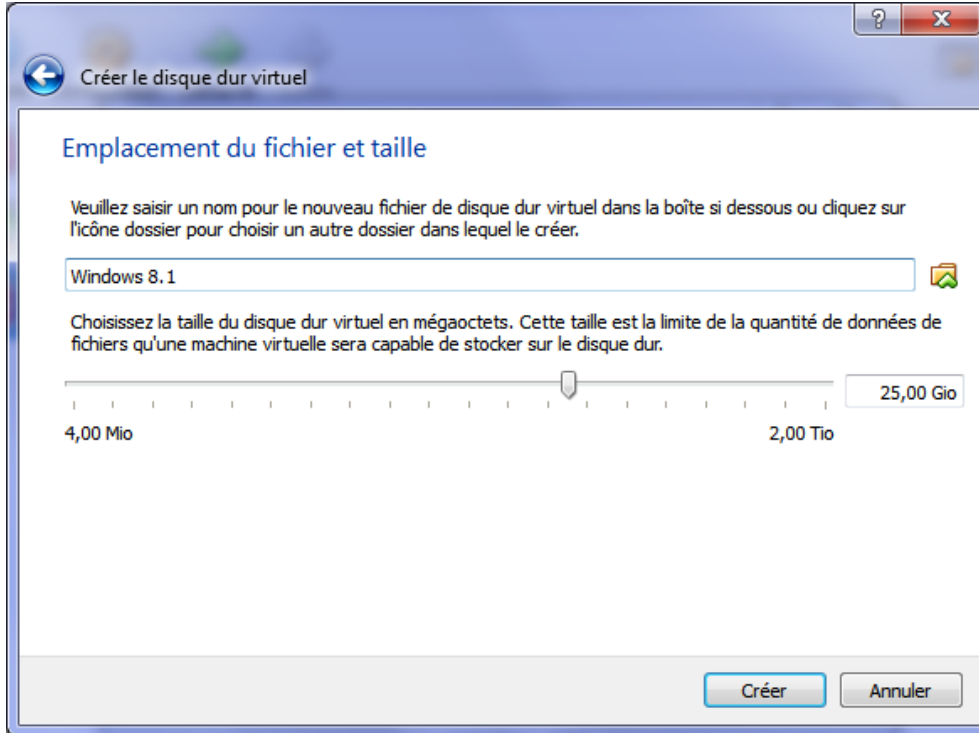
?
X
Créer le disque dur virtuel

Emplacement du fichier et taille

Veuillez saisir un nom pour le nouveau fichier de disque dur virtuel dans la boîte si dessous ou cliquez sur l'icône dossier pour choisir un autre dossier dans lequel le créer.

Windows 8.1

Choisissez la taille du disque dur virtuel en mégaoctets. Cette taille est la limite de la quantité de données de fichiers qu'une machine virtuelle sera capable de stocker sur le disque dur.

25,00 Gio

4,00 Mio

2,00 Tio

Créer

Annuler